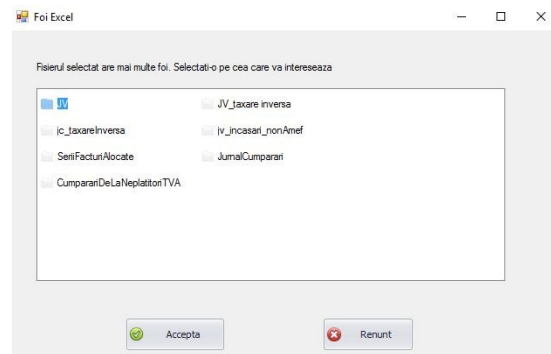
Foi Excel

Fisierul selectat are mai multe foi. Selectati-o pe cea care va intereseaza

JV
JV_taxare inversa
jc_taxareInversa
jv_incasari_nonAmef
SeriiFacturiAlocate
JurnalCumparari
CumparariDeLaNeplatitoriTVA

Accepta
Renunt